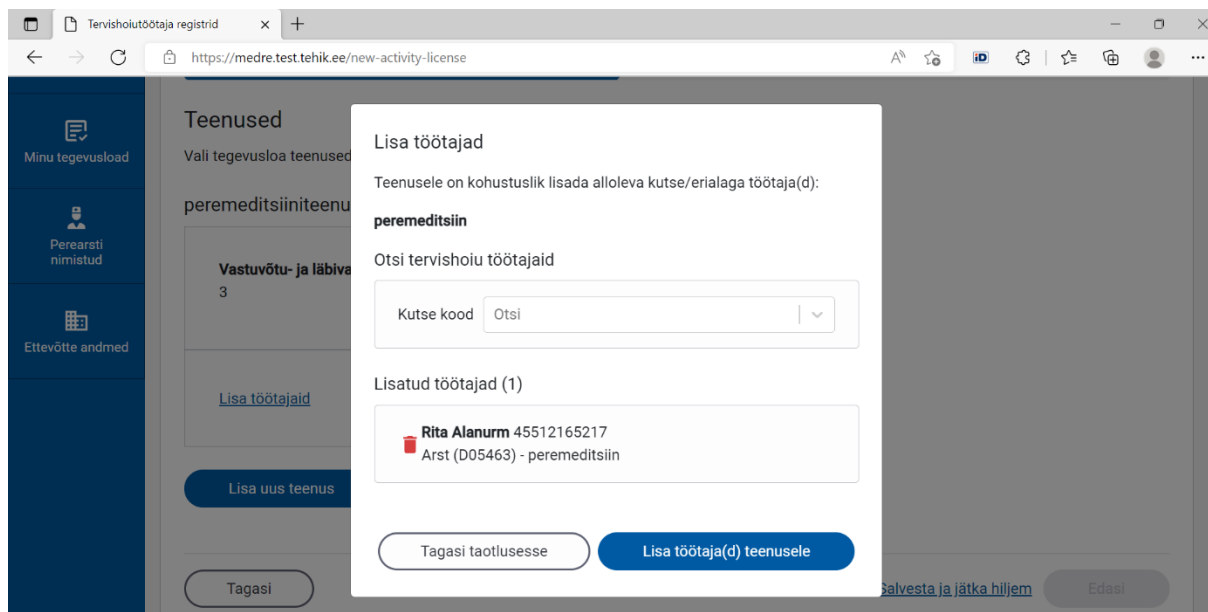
Tervishoiutöötaja registrid

https://medre.test.tehik.ee/new-activity-license

Minu tegevusload

Perearsti nimistud

Ettevõtte andmed

Teenused

Vali tegevusloa teenused

peremeditsiiniteenu

Vastuvõtu- ja läbiva

3

Lisa töötajaid

Lisa uus teenus

Tagasi

Salvesta ja jätka hiljem

Edasi

Lisa töötajad

Teenusele on kohustuslik lisada alloleva kutse/erialaga töötaja(d):

peremeditsiin

Otsi tervishoiu töötajaid

Kutse kood Otsi

Lisatud töötajad (1)

Rita Alanurm 45512165217
Arst (D05463) - peremeditsiin

Tagasi taotlusesse

Lisa töötaja(d) teenusele